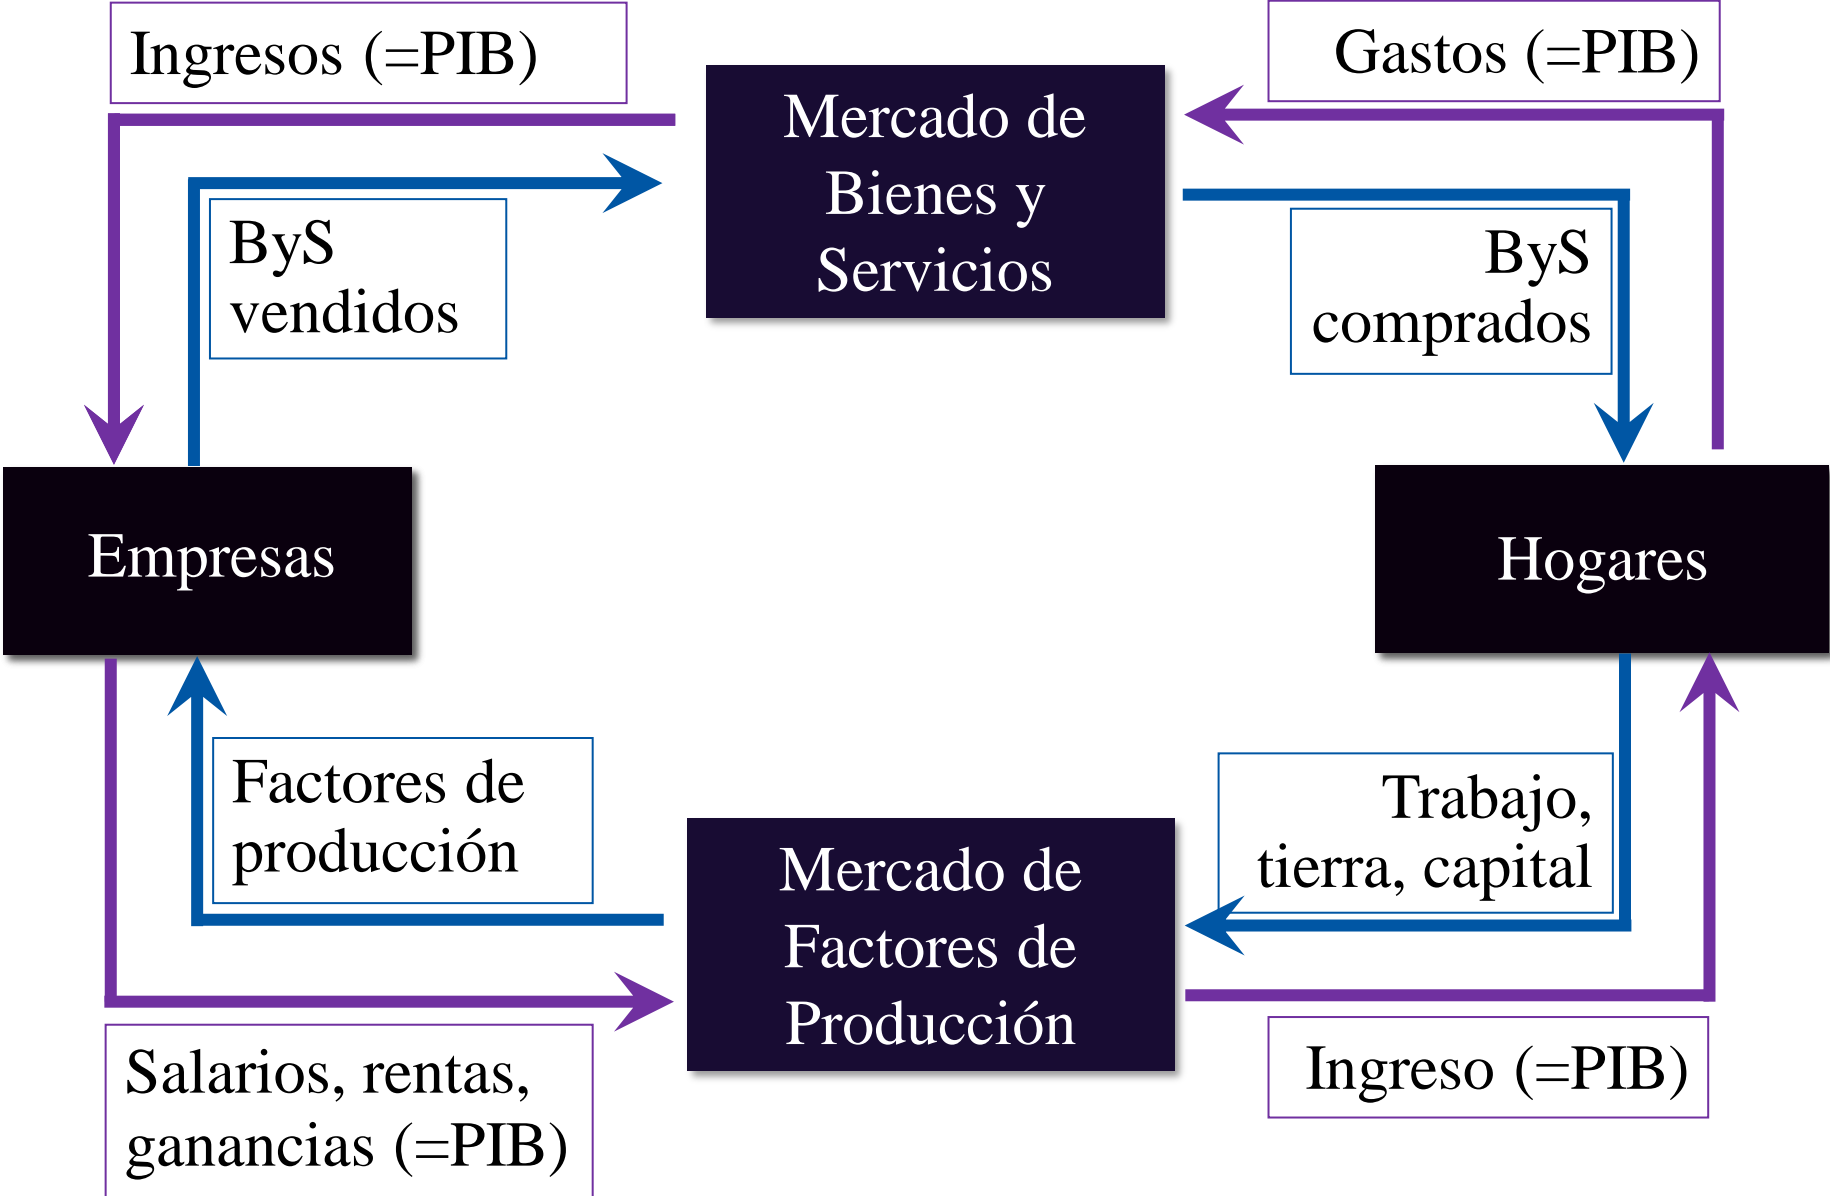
Ingresos (=PIB)

Mercado de Bienes y Servicios

Gastos (=PIB)

ByS vendidos

ByS comprados

Empresas

Hogares

Factores de producción

Mercado de Factores de Producción

Trabajo, tierra, capital

Salarios, rentas, ganancias (=PIB)

Ingreso (=PIB)